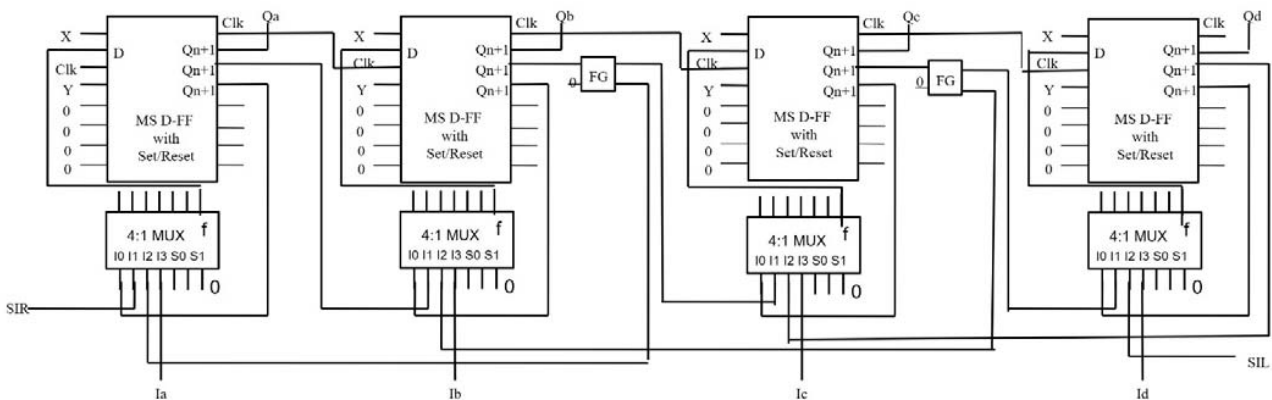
X
D
Clk
Y
0
0
0
0
Clk
Qa
Qn+1
Qn+1
Qn+1
MS D-FF with Set/Reset
4:1 MUX
f
I0 I1 I2 I3 S0 S1
0
SIR
Ia

X
D
Clk
Y
0
0
0
0
Clk
Qb
Qn+1
Qn+1
Qn+1
MS D-FF with Set/Reset
0
FG
4:1 MUX
f
I0 I1 I2 I3 S0 S1
0
Ib

X
D
Clk
Y
0
0
0
0
Clk
Qc
Qn+1
Qn+1
Qn+1
MS D-FF with Set/Reset
0
FG
4:1 MUX
f
I0 I1 I2 I3 S0 S1
0
Ic

X
D
Clk
Y
0
0
0
0
Clk
Qd
Qn+1
Qn+1
Qn+1
MS D-FF with Set/Reset
4:1 MUX
f
I0 I1 I2 I3 S0 S1
0
SIL
Id